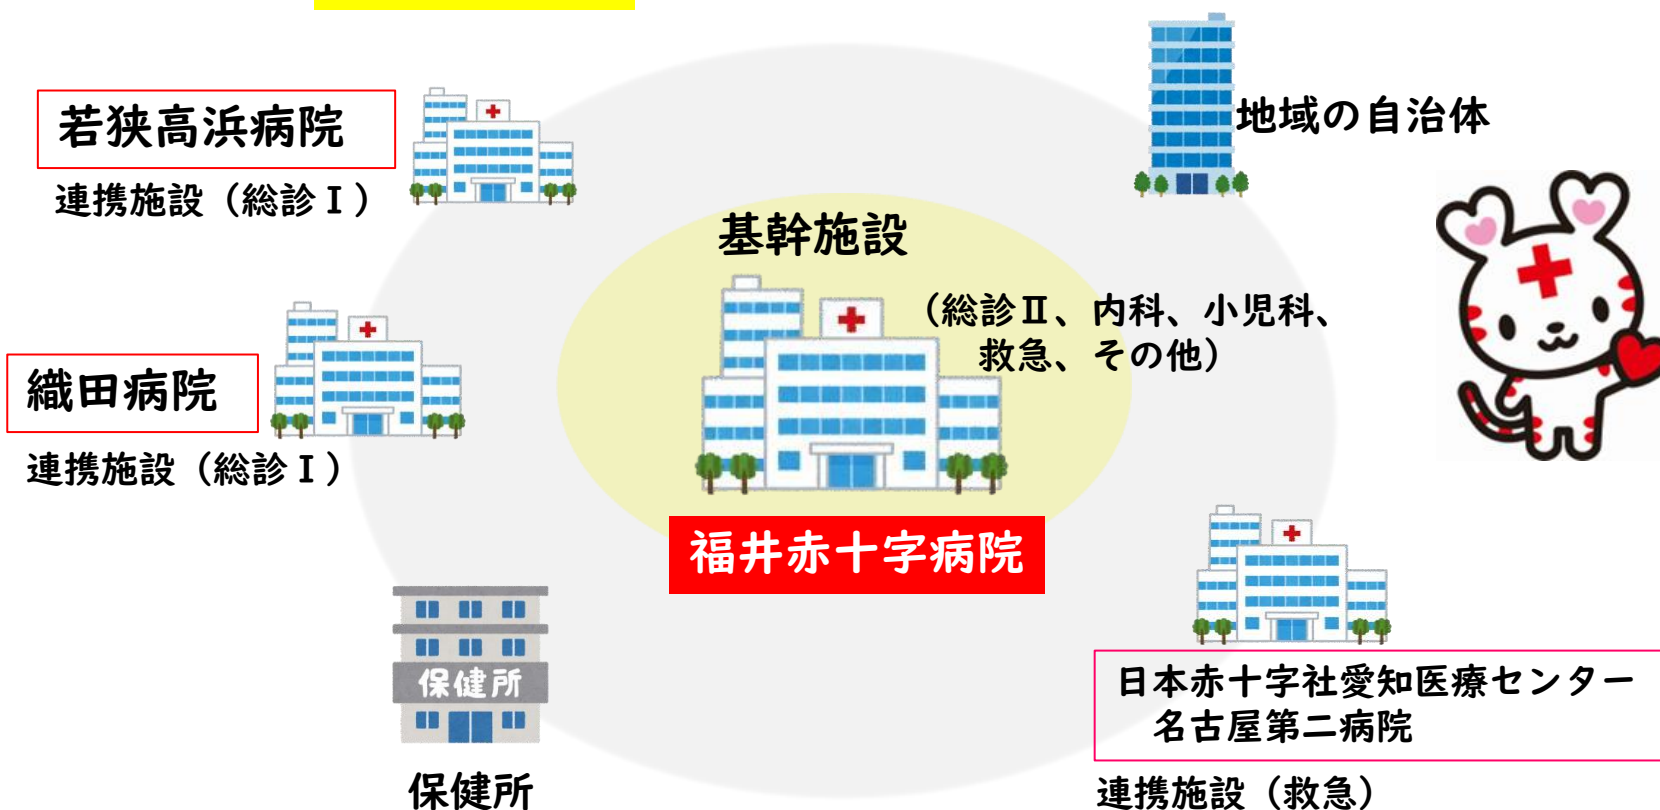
若狭高浜病院

連携施設（総診Ⅰ）

地域の自治体

基幹施設

（総診Ⅱ、内科、小児科、救急、その他）

織田病院

連携施設（総診Ⅰ）

福井赤十字病院

保健所

保健所

日本赤十字社愛知医療センター名古屋第二病院

連携施設（救急）